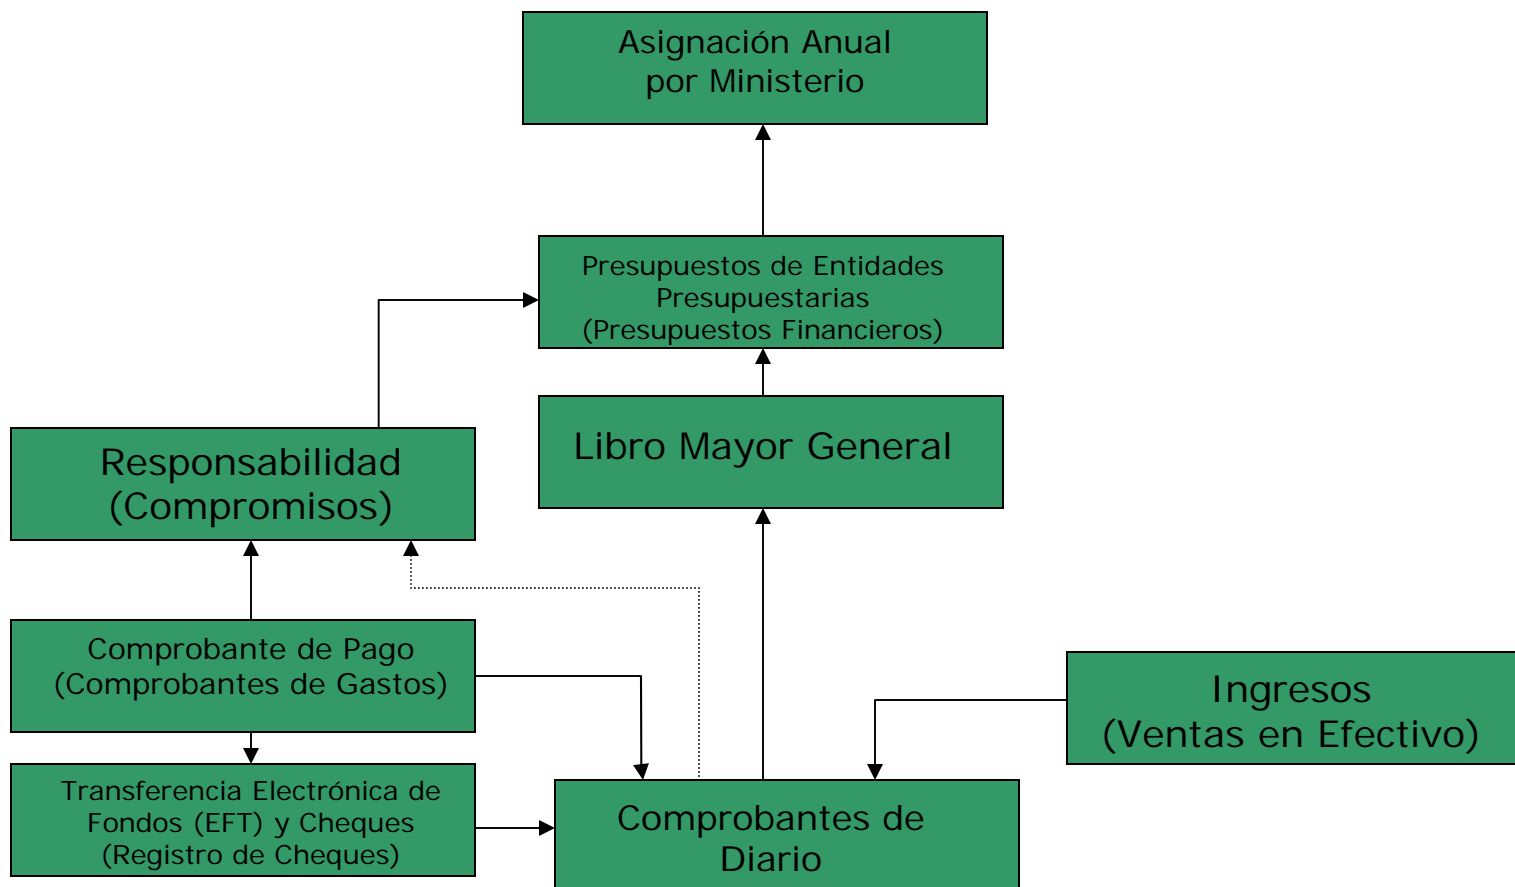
Asignación Anual por Ministerio

Presupuestos de Entidades Presupuestarias (Presupuestos Financieros)

Responsabilidad (Compromisos)

Libro Mayor General

Comprobante de Pago (Comprobantes de Gastos)

Ingresos (Ventas en Efectivo)

Transferencia Electrónica de Fondos (EFT) y Cheques (Registro de Cheques)

Comprobantes de Diario